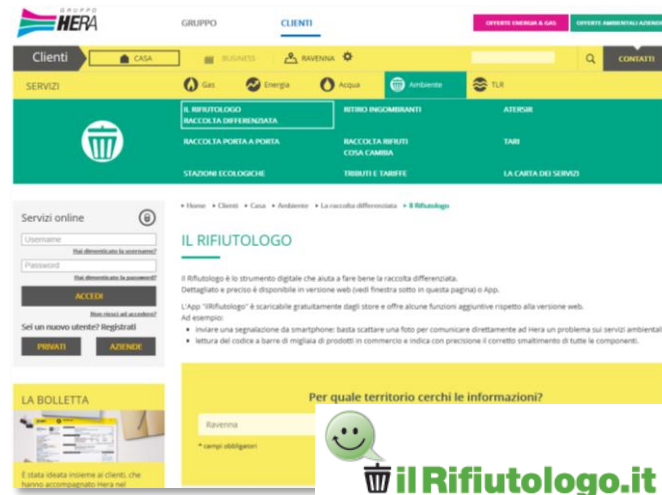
GRUPPO HERA

GRUPPO CLIENTI

OFFERTE ENERGIA & GAS OFFERTE AMBIENTALI AZIENDE

Clienti CASA BUSINESS RAVENNA CONTATTI

SERVIZI Gas Energia Acqua Ambiente TLR

IL RIFIUTOLOGO RACCOLTA DIFFERENZIATA
RITIRO INGOMBRANTI
ATERSIR
RACCOLTA PORTA A PORTA
RACCOLTA RIFIUTI COSA CAMBIA
TARI
STAZIONI ECOLOGICHE
TRIBUTI E TARIFFE
LA CARTA DEI SERVIZI

Servizi online
Username
Hai dimenticato la username?
Password
Hai dimenticato la password?
ACCEDI
Non riesci ad accedere?
Sei un nuovo utente? Registrati
PRIVATI AZIENDE

LA BOLLETTA
È stata ideata insieme ai clienti, che hanno accompagnato Hera nel

Home • Clienti • Casa • Ambiente • La raccolta differenziata • Il Rifiutologo

IL RIFIUTOLOGO

Il Rifiutologo è lo strumento digitale che aiuta a fare bene la raccolta differenziata.
Dettagliato e preciso è disponibile in versione web (vedi finestra sotto in questa pagina) o App.

L'App "IlRifiutologo" è scaricabile gratuitamente dagli store e offre alcune funzioni aggiuntive rispetto alla versione web.
Ad esempio:
• inviare una segnalazione da smartphone: basta scattare una foto per comunicare direttamente ad Hera un problema sui servizi ambientali
• lettura del codice a barre di migliaia di prodotti in commercio e indica con precisione il corretto smaltimento di tutte le componenti.

Per quale territorio cerchi le informazioni?
Ravenna
* campi obbligatori

ilRifiutologo.it